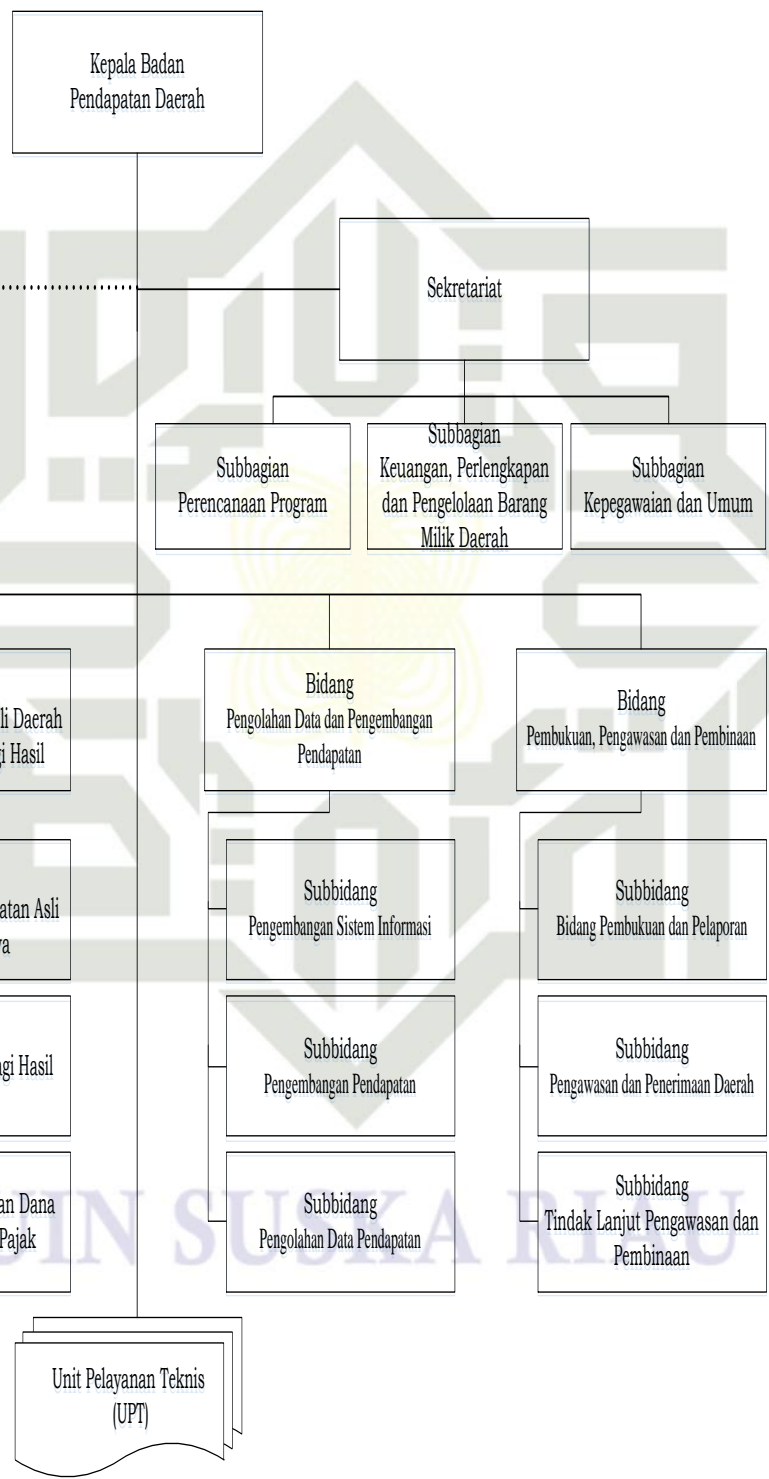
Kepala Badan Pendapatan Daerah

Sekretariat

Subbagian Perencanaan Program

Subbagian Keuangan, Perlengkapan dan Pengelolaan Barang Milik Daerah

Subbagian Kepegawaian dan Umum

li Daerah
i Hasil

Bidang Pengolahan Data dan Pengembangan Pendapatan

Bidang Pembukuan, Pengawasan dan Pembinaan

atan Asli
a

Subbidang Pengembangan Sistem Informasi

Subbidang Bidang Pembukuan dan Pelaporan

gi Hasil

Subbidang Pengembangan Pendapatan

Subbidang Pengawasan dan Penerimaan Daerah

an Dana
Pajak

Subbidang Pengolahan Data Pendapatan

Subbidang Tindak Lanjut Pengawasan dan Pembinaan

UIN SUSKA RIAU

Unit Pelayanan Teknis (UPT)